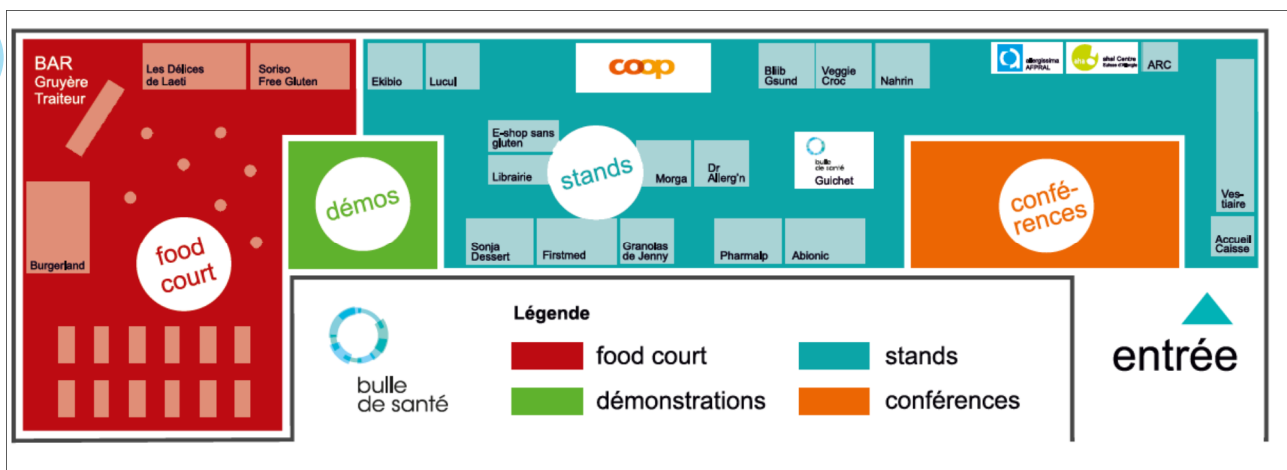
BAR
Gruyère
Traiteur

Les Délices de Laeti

Soriso Free Gluten

Burgerland

food court

démos

Ekibio

Lucul

coop

Blib Gsund

Veggie Croc

Nahrin

allergissima AFPRAL

ahaí Centre

ARC

E-shop sans gluten

Librairie

stands

Morga

Dr Allerg'n

bulle de santé
Guichet

conférences

Ves-tiaire

Accueil Caisse

Sonja Dessert

Firstmed

Granolas de Jenny

Pharmalp

Abionic

bulle de santé

Légende

food court

démonstrations

stands

conférences

entrée